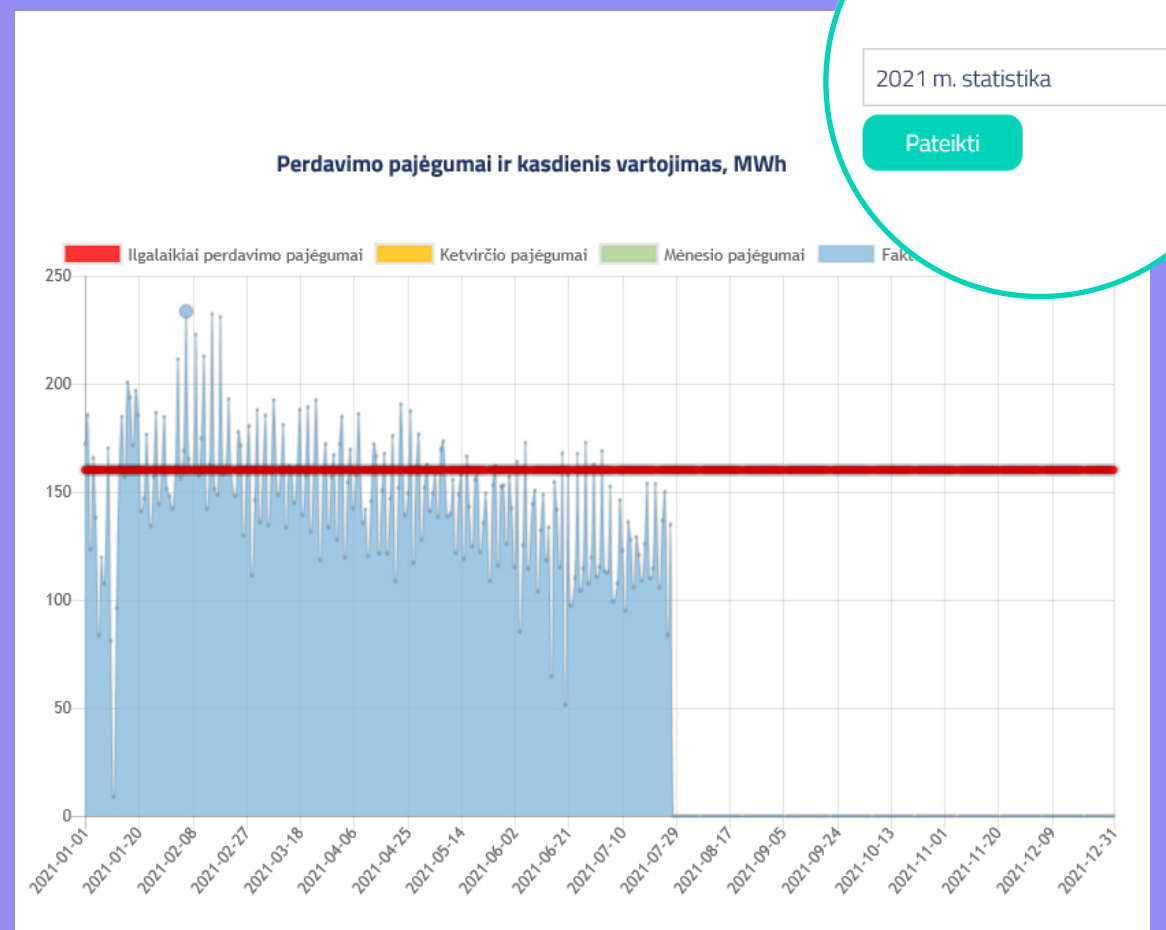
2021 m. statistika

Pateikti

Perdavimo pajėgumai ir kasdienis vartojimas, MWh

Ilgalaikiai perdavimo pajėgumai
Ketvirčio pajėgumai
Mėnesio pajėgumai
Fakt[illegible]

250
200
150
100
50
0

2021-01-01
2021-01-20
2021-02-08
2021-02-27
2021-03-18
2021-04-06
2021-04-25
2021-05-14
2021-06-02
2021-06-21
2021-07-10
2021-07-29
2021-08-17
2021-09-05
2021-09-24
2021-10-13
2021-11-01
2021-11-20
2021-12-09
2021-12-31